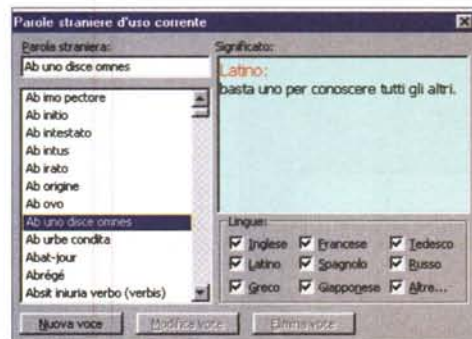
Parole straniere d'uso corrente

Parola straniera:

Ab uno disce omnes

Ab imo pectore
Ab initio
Ab intestato
Ab intus
Ab irato
Ab origine
Ab ovo
Ab uno disce omnes
Ab urbe condita
Abat-jour
Abrégé
Absit iniuria verbo (verbis)

Significato:

Latino:
basta uno per conoscere tutti gli altri.

Lingue:

Inglese
Francese
Tedesco
Latino
Spagnolo
Russo
Greco
Giapponese
Altre...

Nuova voce
Modifica voce
Elimina voce